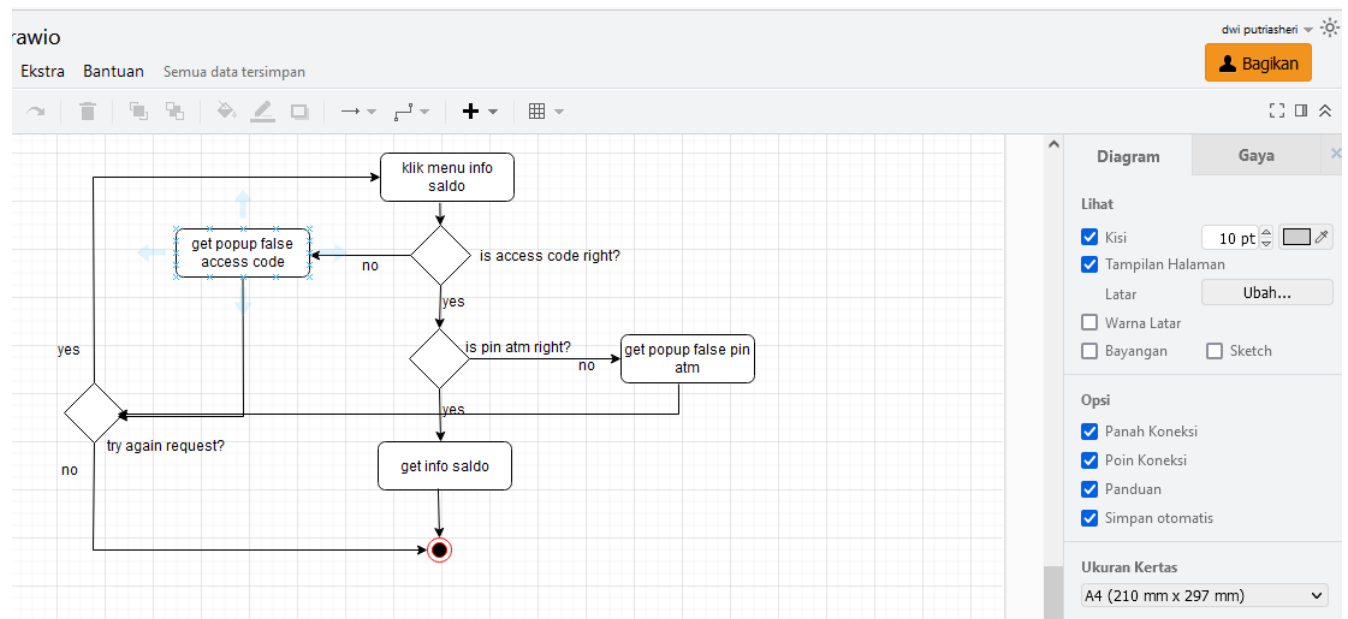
rawio

Ekstra Bantuan Semua data tersimpan

dwi putriasheri

Bagikan

klik menu info saldo

get popup false access code

no

is access code right?

yes

yes

is pin atm right?

no

get popup false pin atm

yes

try again request?

no

get info saldo

Diagram

Gaya

Lihat

Kisi

10 pt

Tampilan Halaman

Latar

Ubah...

Warna Latar

Bayangan

Sketch

Opsi

Panah Koneksi

Poin Koneksi

Panduan

Simpan otomatis

Ukuran Kertas

A4 (210 mm x 297 mm)